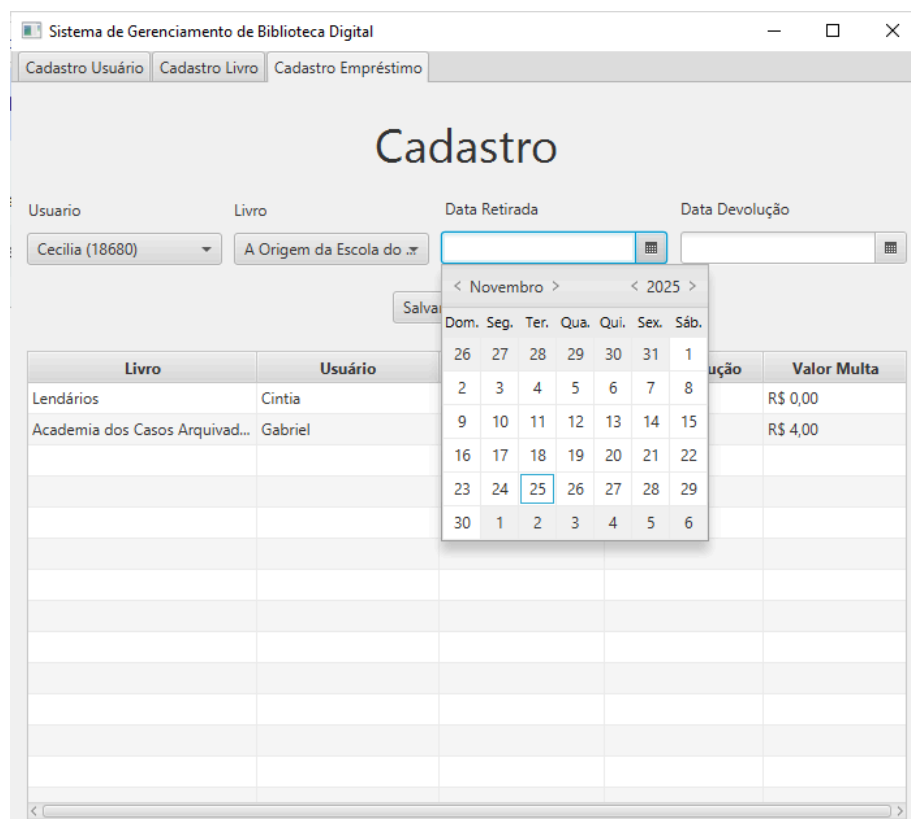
Sistema de Gerenciamento de Biblioteca Digital

Cadastro Usuário | Cadastro Livro | Cadastro Empréstimo

Cadastro

Usuario
Cecilia (18680)

Livro
A Origem da Escola do ...

Data Retirada

Data Devolução

Salva

< Novembro > < 2025 >

| Dom. | Seg. | Ter. | Qua. | Qui. | Sex. | Sáb. |
|---|---|---|---|---|---|---|
| 26 | 27 | 28 | 29 | 30 | 31 | 1 |
| 2 | 3 | 4 | 5 | 6 | 7 | 8 |
| 9 | 10 | 11 | 12 | 13 | 14 | 15 |
| 16 | 17 | 18 | 19 | 20 | 21 | 22 |
| 23 | 24 | 25 | 26 | 27 | 28 | 29 |
| 30 | 1 | 2 | 3 | 4 | 5 | 6 |

| Livro | Usuário | | ução | Valor Multa |
|---|---|---|---|---|
| Lendários | Cintia | | | R$ 0,00 |
| Academia dos Casos Arquivad... | Gabriel | | | R$ 4,00 |